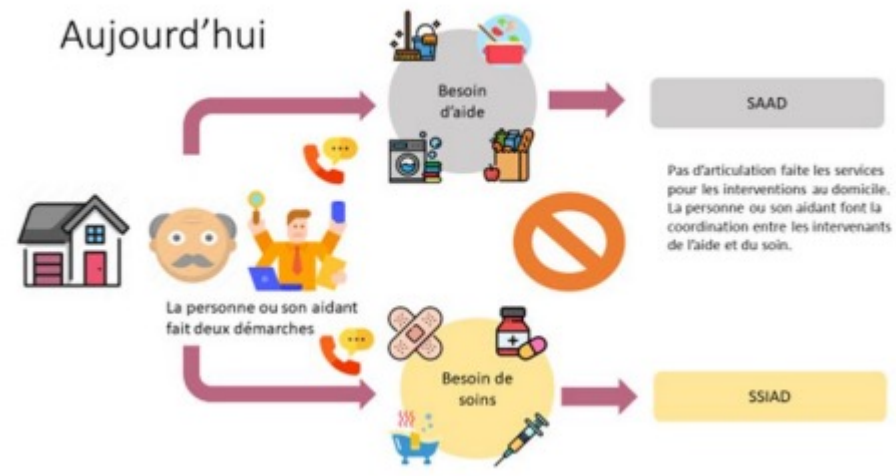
Aujourd'hui

Besoin d'aide

SAAD

Pas d'articulation faite les services pour les interventions au domicile. La personne ou son aidant font la coordination entre les intervenants de l'aide et du soin.

La personne ou son aidant fait deux démarches

Besoin de soins

SSIAD